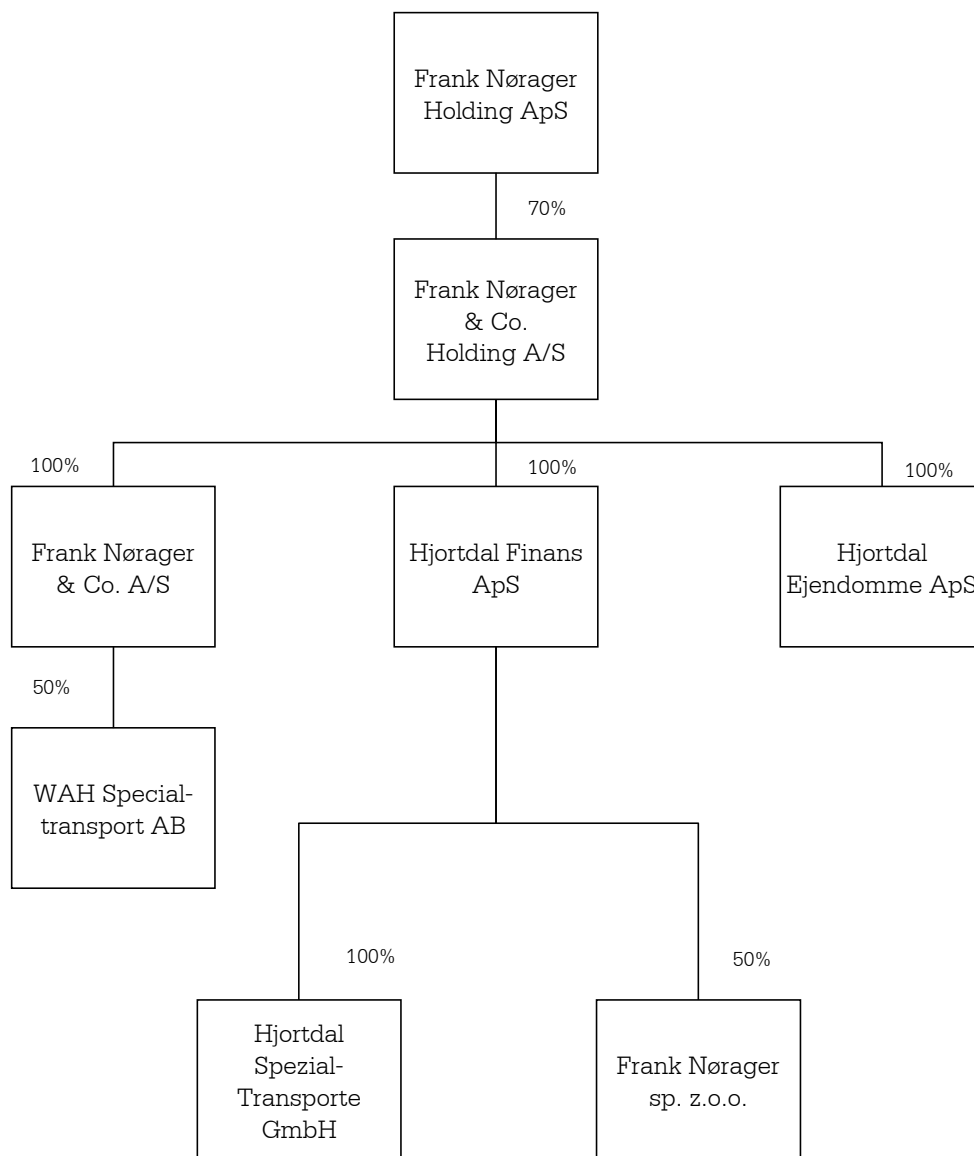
Frank Nørager Holding ApS

70%

Frank Nørager & Co. Holding A/S

100%

100%

100%

Frank Nørager & Co. A/S

Hjortdal Finans ApS

Hjortdal Ejendomme ApS

50%

WAH Special-transport AB

100%

50%

Hjortdal Spezial-Transporte GmbH

Frank Nørager sp. z.o.o.